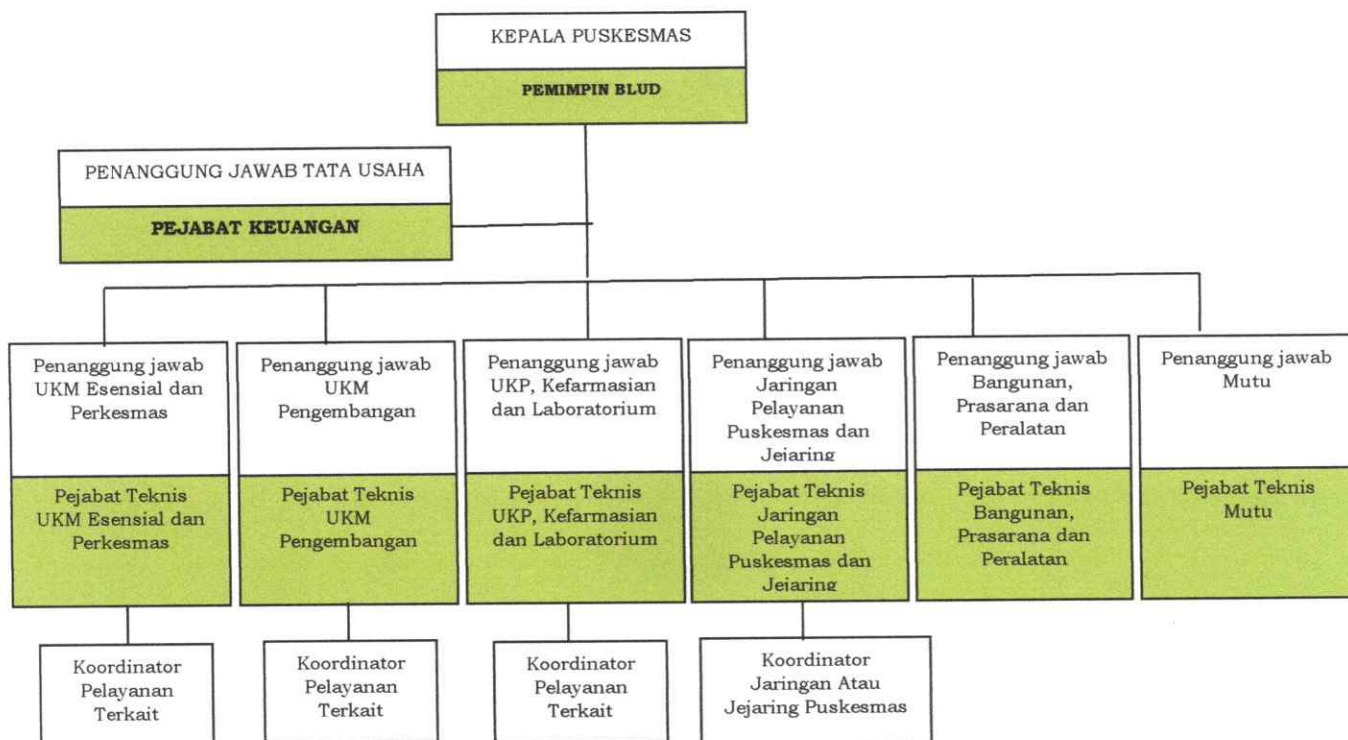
KEPALA PUSKESMAS

PEMIMPIN BLUD

PENANGGUNG JAWAB TATA USAHA

PEJABAT KEUANGAN

Penanggung jawab UKM Esensial dan Perkesmas

Pejabat Teknis UKM Esensial dan Perkesmas

Penanggung jawab UKM Pengembangan

Pejabat Teknis UKM Pengembangan

Penanggung jawab UKP, Kefarmasian dan Laboratorium

Pejabat Teknis UKP, Kefarmasian dan Laboratorium

Penanggung jawab Jaringan Pelayanan Puskesmas dan Jejaring

Pejabat Teknis Jaringan Pelayanan Puskesmas dan Jejaring

Penanggung jawab Bangunan, Prasarana dan Peralatan

Pejabat Teknis Bangunan, Prasarana dan Peralatan

Penanggung jawab Mutu

Pejabat Teknis Mutu

Koordinator Pelayanan Terkait

Koordinator Pelayanan Terkait

Koordinator Pelayanan Terkait

Koordinator Jaringan Atau Jejaring Puskesmas